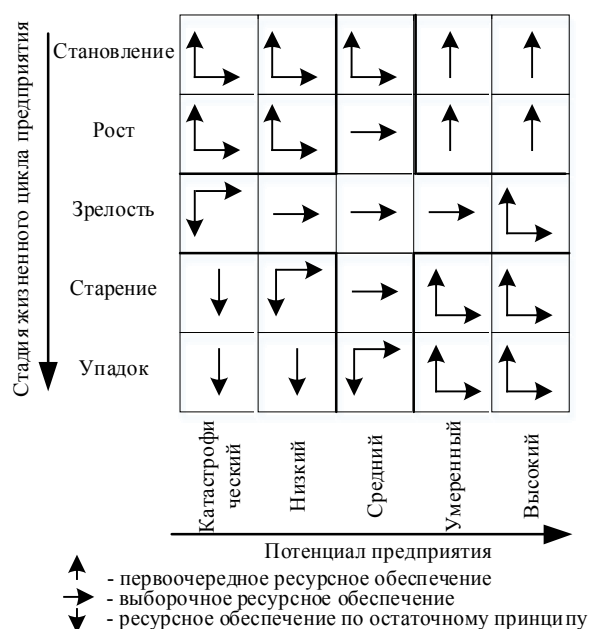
Стадия жизненного цикла предприятия

Становление
Рост
Зрелость
Старение
Упадок

Катастрофический
Низкий
Средний
Умеренный
Высокий

Потенциал предприятия

- первоочередное ресурсное обеспечение
- выборочное ресурсное обеспечение
- ресурсное обеспечение по остаточному принципу